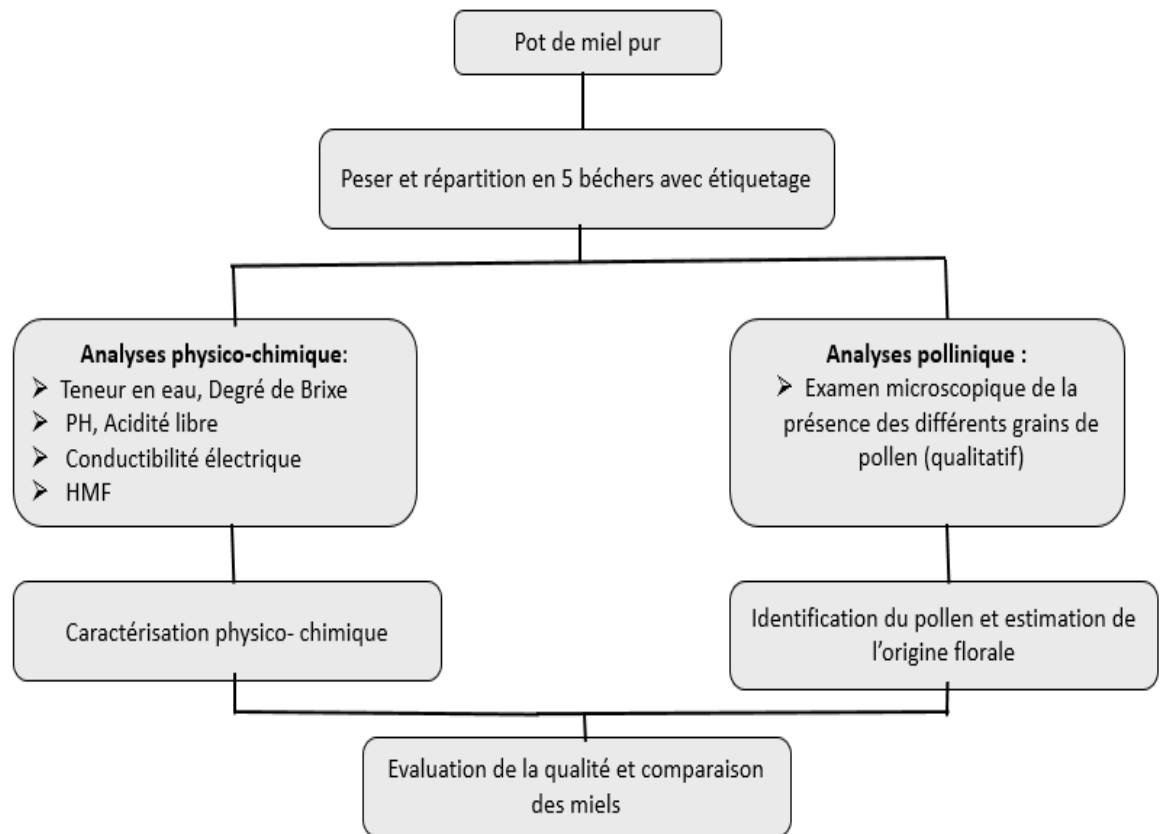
Pot de miel pur

Peser et répartition en 5 béchers avec étiquetage

**Analyses physico-chimique**:
➢ Teneur en eau, Degré de Brixe
➢ PH, Acidité libre
➢ Conductibilité électrique
➢ HMF

**Analyses pollinique :**
➢ Examen microscopique de la présence des différents grains de pollen (qualitatif)

Caractérisation physico- chimique

Identification du pollen et estimation de l'origine florale

Evaluation de la qualité et comparaison des miels